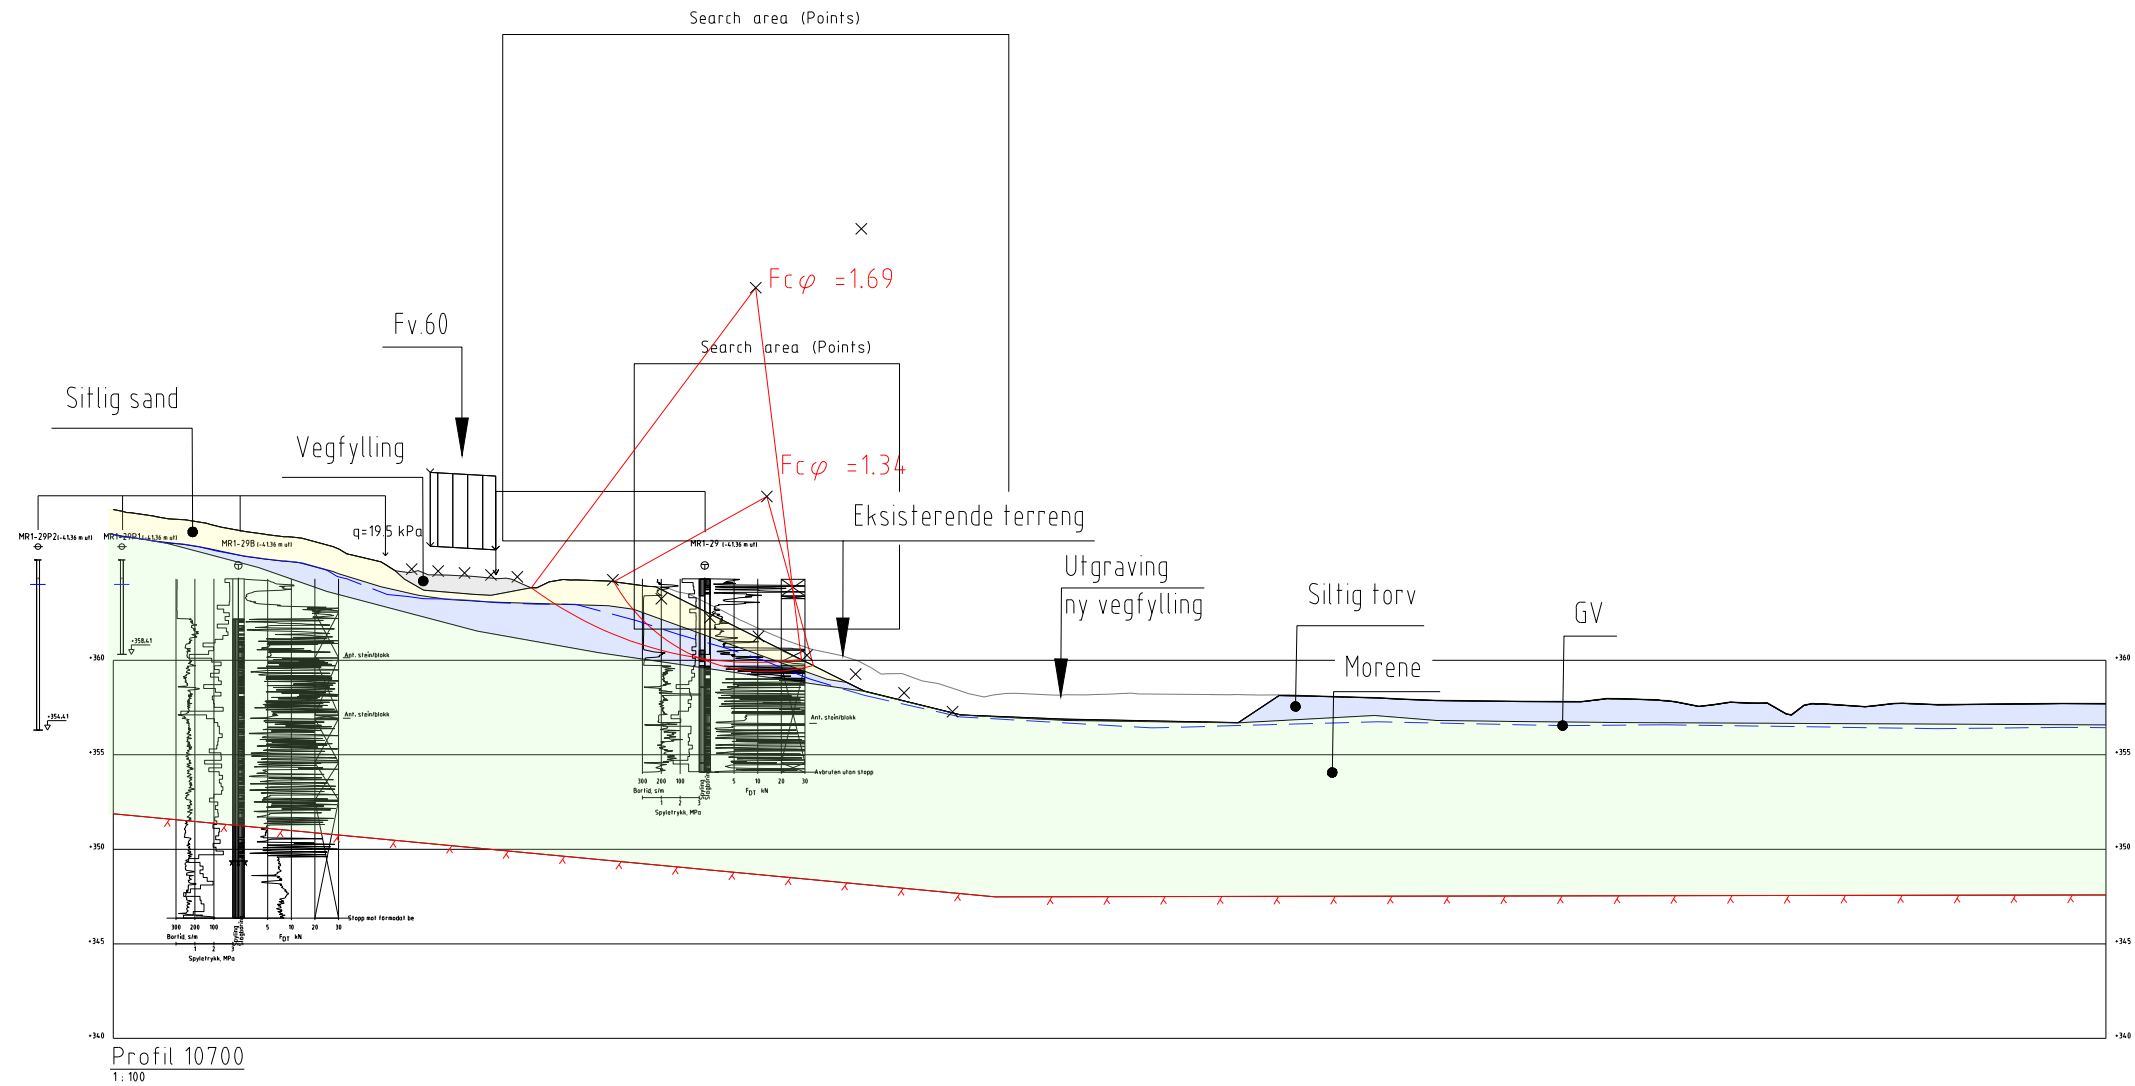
Search area (Points)

Fcφ =1.69

Fv.60

Search area (Points)

Sitlig sand

Vegfylling

Fcφ =1.34

Eksisterende terreng

q=19.5 kPa

MR1-29P2(-41,36 m ut)

MR1-29P1(-41,36 m ut)

MR1-29B (-41,36 m ut)

MR1-29 (-41,36 m ut)

Utgraving

ny vegfylling

Siltig torv

GV

Morene

+358,41

+354,41

+360

+355

+350

+345

+340

Ant. stein/blokk

Ant. stein/blokk

Ant. stein/blokk

Avbruten utan stopp

Stopp mot formodat be

300 200 100

Borltid, s/m

1 2 3

Spyletrykk, MPa

5 10 20 30

$F_{DT}$ kN

300 200 100

Borltid, s/m

1 2 3

Spyletrykk, MPa

5 10 20 30

$F_{DT}$ kN

Profil 10700

1 : 100